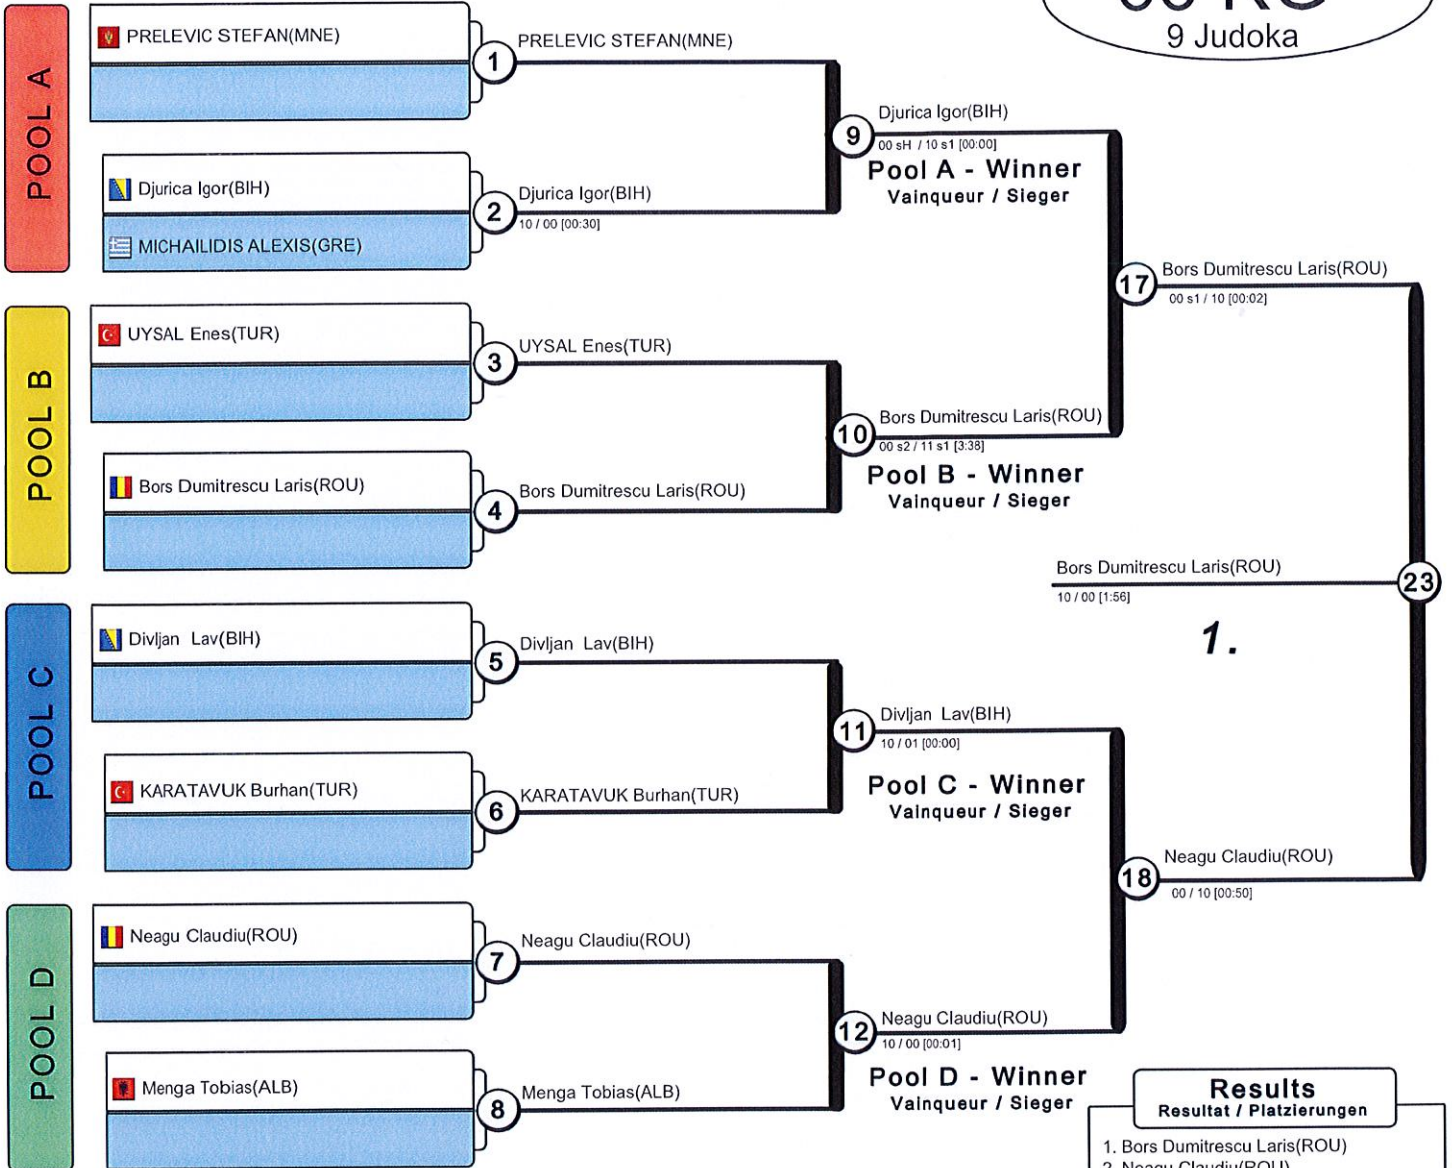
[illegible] KG
9 Judoka

POOL A

PRELEVIC STEFAN(MNE)

1 PRELEVIC STEFAN(MNE)

Djurica Igor(BIH)

MICHAILIDIS ALEXIS(GRE)

2 Djurica Igor(BIH)
10 / 00 [00:30]

9 Djurica Igor(BIH)
00 sH / 10 s1 [00:00]
Pool A - Winner
Vainqueur / Sieger

POOL B

UYSAL Enes(TUR)

3 UYSAL Enes(TUR)

Bors Dumitrescu Laris(ROU)

4 Bors Dumitrescu Laris(ROU)

10 Bors Dumitrescu Laris(ROU)
00 s2 / 11 s1 [3:38]
Pool B - Winner
Vainqueur / Sieger

17 Bors Dumitrescu Laris(ROU)
00 s1 / 10 [00:02]

Bors Dumitrescu Laris(ROU)
10 / 00 [1:56]

23

1.

POOL C

Divljan Lav(BIH)

5 Divljan Lav(BIH)

KARATAVUK Burhan(TUR)

6 KARATAVUK Burhan(TUR)

11 Divljan Lav(BIH)
10 / 01 [00:00]
Pool C - Winner
Vainqueur / Sieger

18 Neagu Claudiu(ROU)
00 / 10 [00:50]

POOL D

Neagu Claudiu(ROU)

7 Neagu Claudiu(ROU)

Menga Tobias(ALB)

8 Menga Tobias(ALB)

12 Neagu Claudiu(ROU)
10 / 00 [00:01]
Pool D - Winner
Vainqueur / Sieger

Results
Resultat / Platzierungen
1. Bors Dumitrescu Laris(ROU)
2. Neagu Claudiu(ROU)